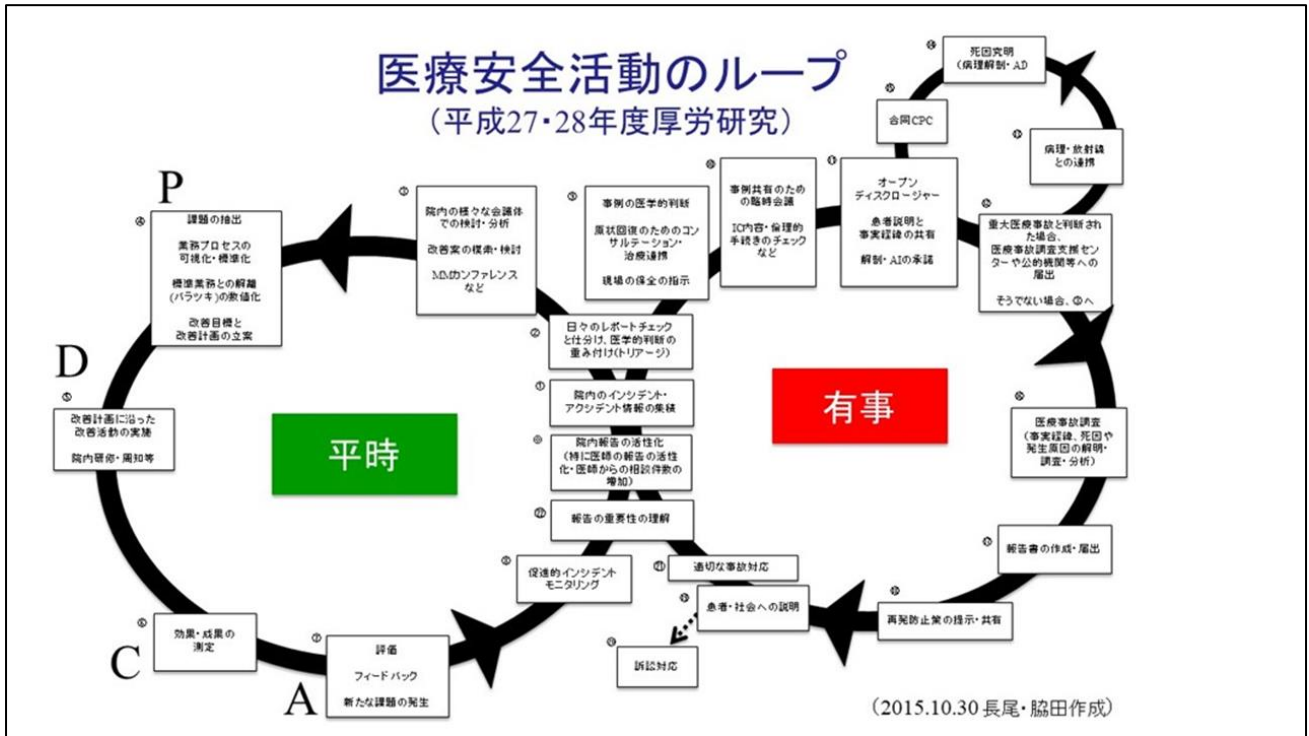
医療安全活動のループ
（平成27・28年度厚労研究）

P
④
課題の抽出
業務プロセスの可視化・標準化
標準業務との解離（バラツキ）の数値化
改善目標と改善計画の立案

③
院内の様々な会議体での検討・分析
改善案の模索・検討
M&Mカンファレンスなど

③
事例の医学的判断
原状回復のためのコンサルテーション・治療連携
現場の保全の指示

④
事例共有のための臨時会議
IC内容・倫理的手続きのチェックなど

⑤
オープンディスクロージャー
患者説明と事実経緯の共有
解剖・AIの承諾

合同CPC

④
死因究明（病理解剖・AI）

⑥
病理・放射線との連携

⑥
重大医療事故と判断された場合、医療事故調査支援センターや公的機関等への届出
そうでない場合、⑨へ

②
日々のレポートチェックと仕分け、医学的判断の重み付け(トリアージ)

①
院内のインシデント・アクシデント情報の集積

D
⑤
改善計画に沿った改善活動の実施
院内研修・周知等

平時

有事

⑪
院内報告の活性化（特に医師の報告の活性化・医師からの相談件数の増加）

⑫
報告の重要性の理解

⑧
医療事故調査（事実経緯、死因や発生原因の解明・調査・分析）

⑨
報告書の作成・届出

⑧
促進的インシデントモニタリング

⑬
適切な事故対応

⑪
患者・社会への説明

⑩
再発防止策の提示・共有

⑥
効果・成果の測定

C

⑦
評価
フィードバック
新たな課題の発生

A

⑫
訴訟対応

（2015.10.30 長尾・脇田作成）